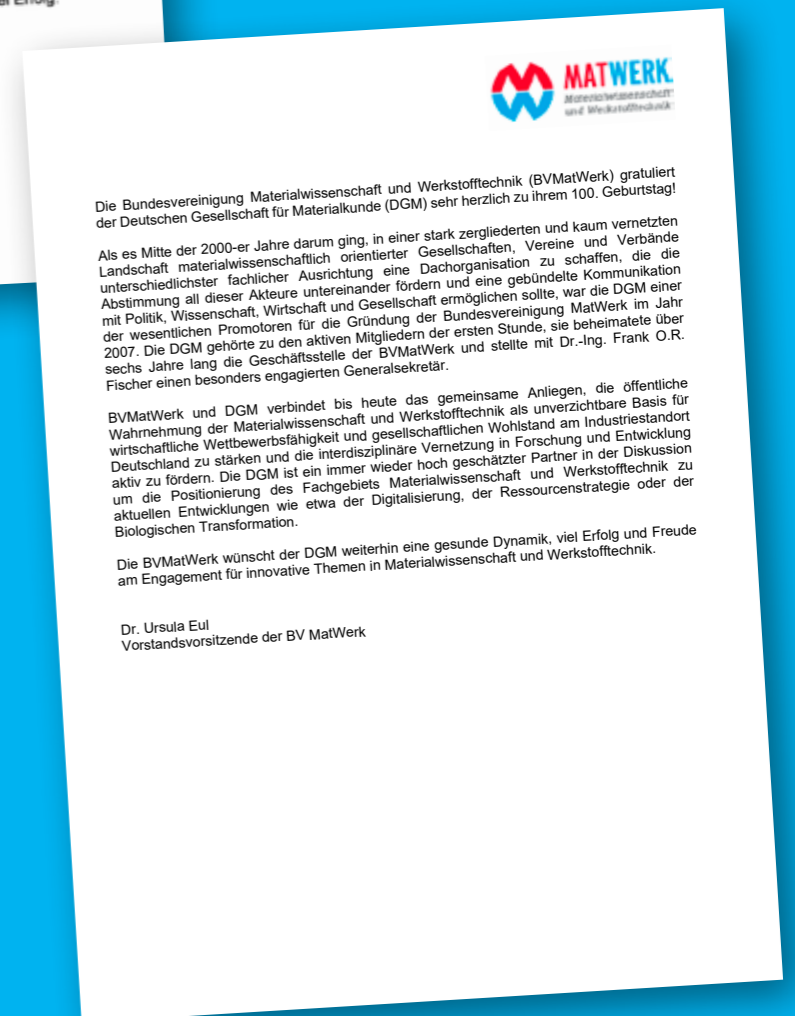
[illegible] Erfolg.

MATWERK
Materialwissenschaft und Werkstofftechnik

Die Bundesvereinigung Materialwissenschaft und Werkstofftechnik (BVMatWerk) gratuliert der Deutschen Gesellschaft für Materialkunde (DGM) sehr herzlich zu ihrem 100. Geburtstag!

Als es Mitte der 2000-er Jahre darum ging, in einer stark zergliederten und kaum vernetzten Landschaft materialwissenschaftlich orientierter Gesellschaften, Vereine und Verbände unterschiedlichster fachlicher Ausrichtung eine Dachorganisation zu schaffen, die die Abstimmung all dieser Akteure untereinander fördern und eine gebündelte Kommunikation mit Politik, Wissenschaft, Wirtschaft und Gesellschaft ermöglichen sollte, war die DGM einer der wesentlichen Promotoren für die Gründung der Bundesvereinigung MatWerk im Jahr 2007. Die DGM gehörte zu den aktiven Mitgliedern der ersten Stunde, sie beheimatete über sechs Jahre lang die Geschäftsstelle der BVMatWerk und stellte mit Dr.-Ing. Frank O.R. Fischer einen besonders engagierten Generalsekretär.

BVMatWerk und DGM verbindet bis heute das gemeinsame Anliegen, die öffentliche Wahrnehmung der Materialwissenschaft und Werkstofftechnik als unverzichtbare Basis für wirtschaftliche Wettbewerbsfähigkeit und gesellschaftlichen Wohlstand am Industriestandort Deutschland zu stärken und die interdisziplinäre Vernetzung in Forschung und Entwicklung aktiv zu fördern. Die DGM ist ein immer wieder hoch geschätzter Partner in der Diskussion um die Positionierung des Fachgebiets Materialwissenschaft und Werkstofftechnik zu aktuellen Entwicklungen wie etwa der Digitalisierung, der Ressourcenstrategie oder der Biologischen Transformation.

Die BVMatWerk wünscht der DGM weiterhin eine gesunde Dynamik, viel Erfolg und Freude am Engagement für innovative Themen in Materialwissenschaft und Werkstofftechnik.

Dr. Ursula Eul
Vorstandsvorsitzende der BV MatWerk